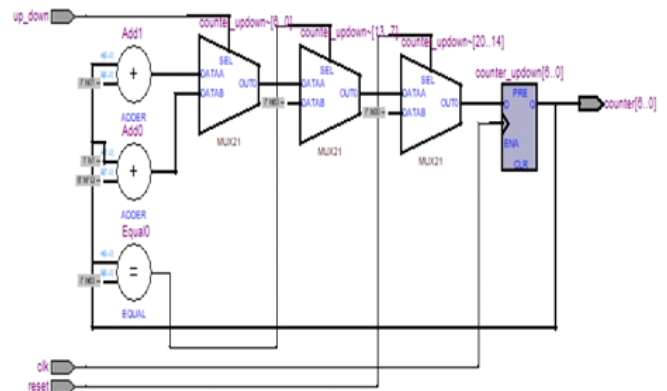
up_down

Add1

+

ADDER

Add0

+

ADDER

Equal0

=

EQUAL

counter_updown~[6..0]

SEL

DATAA

DATAB

OUT0

MUX21

counter_updown~[13..7]

SEL

DATAA

DATAB

OUT0

MUX21

counter_updown~[20..14]

SEL

DATAA

DATAB

OUT0

MUX21

counter_updown[6..0]

PRE

D

Q

ENA

CLR

counter[6..0]

clk

reset